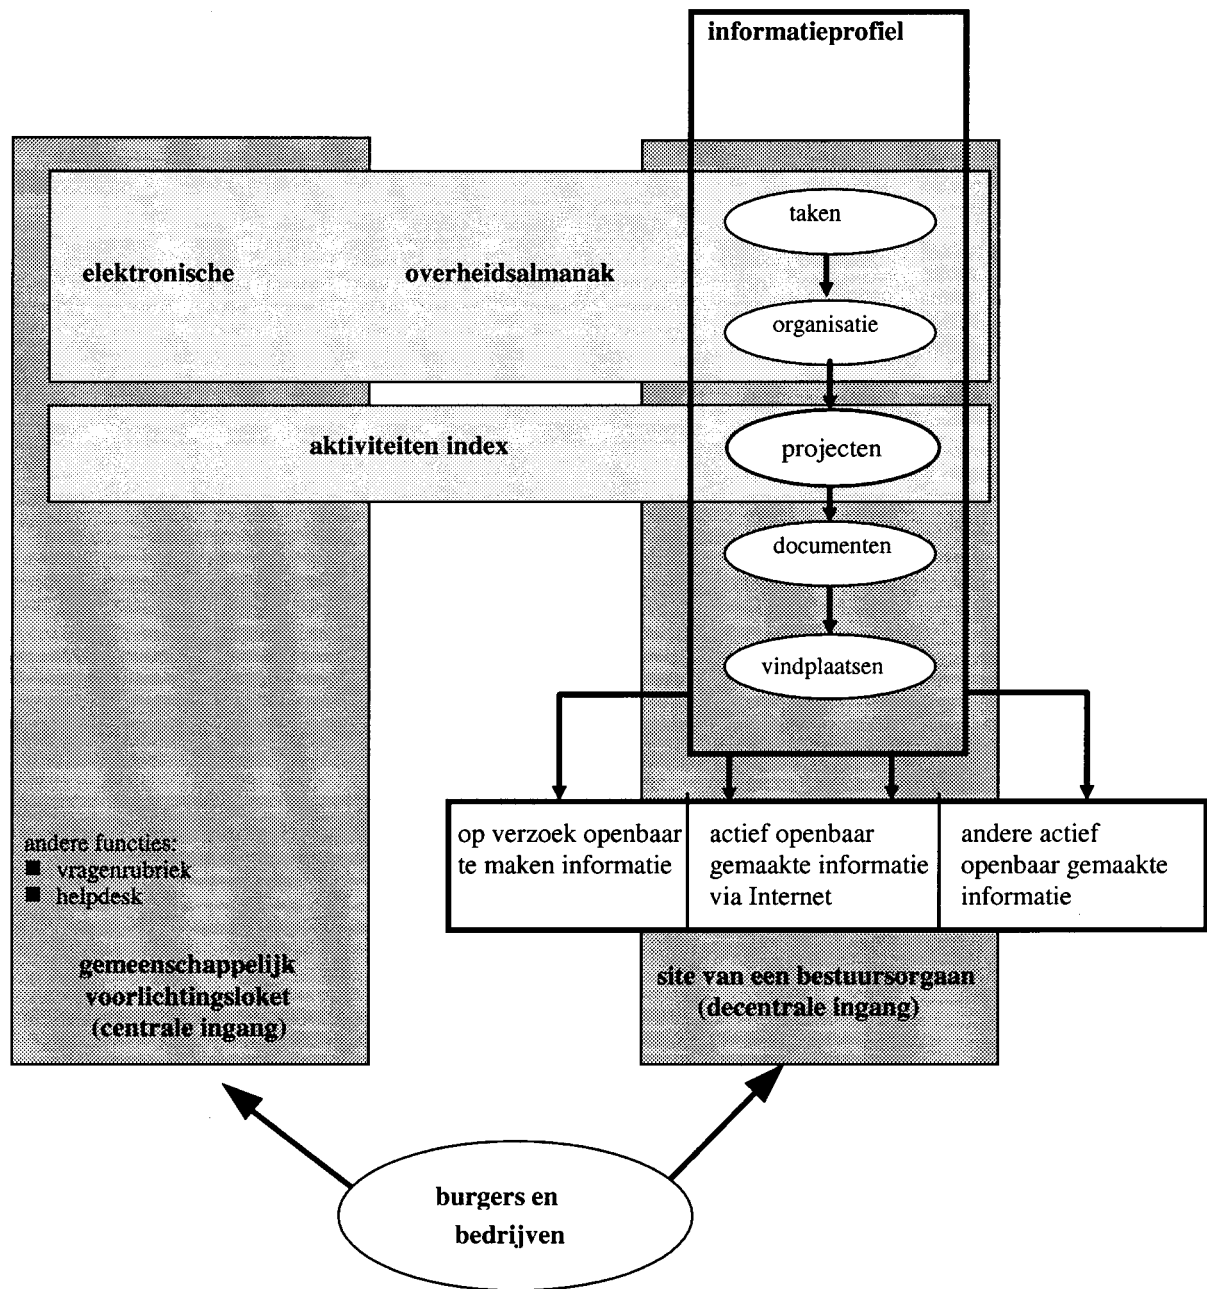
informatieprofiel

elektronische overheidsalmanak

taken

organisatie

aktiviteiten index

projecten

documenten

vindplaatsen

op verzoek openbaar te maken informatie

actief openbaar gemaakte informatie via Internet

andere actief openbaar gemaakte informatie

andere functies:
■ vragenrubriek
■ helpdesk

gemeenschappelijk voorlichtingsloket (centrale ingang)

site van een bestuursorgaan (decentrale ingang)

burgers en bedrijven